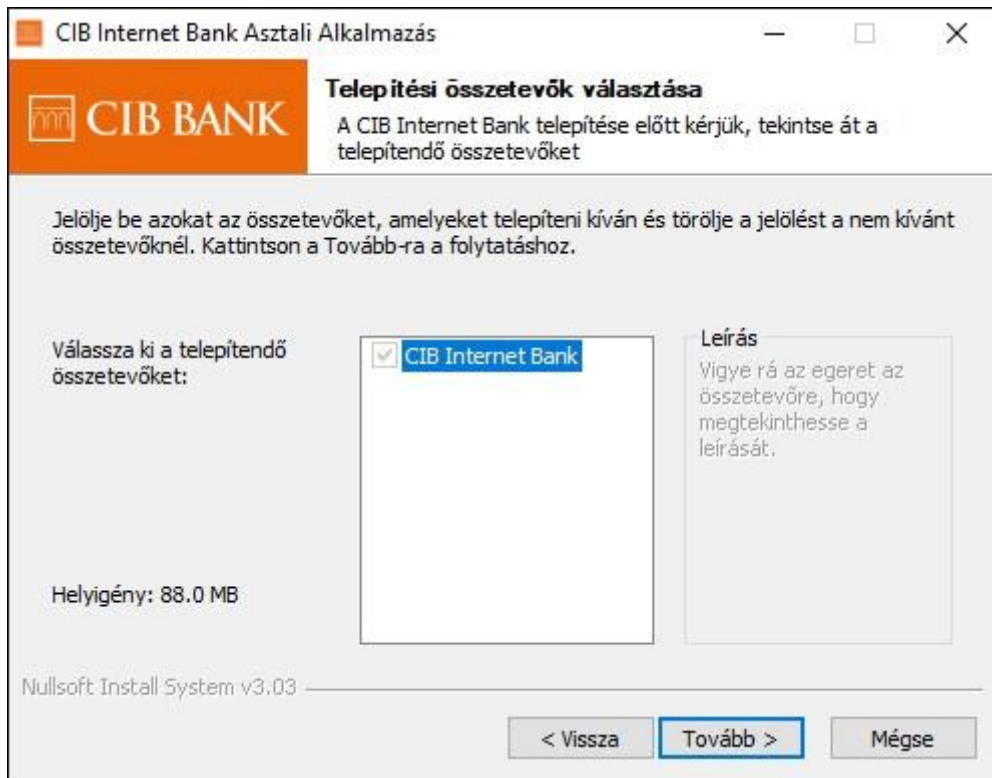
CIB Internet Bank Asztali Alkalmazás

CIB BANK

Telepítési összetevők választása

A CIB Internet Bank telepítése előtt kérjük, tekintse át a telepítendő összetevőket

Jelölje be azokat az összetevőket, amelyeket telepíteni kíván és törölje a jelölést a nem kívánt összetevőknél. Kattintson a Tovább-ra a folytatáshoz.

Válassza ki a telepítendő összetevőket:

CIB Internet Bank

Leírás

Vigye rá az egeret az összetevőre, hogy megtekinthesse a leírását.

Helyigény: 88.0 MB

Nullsoft Install System v3.03

< Vissza

Tovább >

Mégse